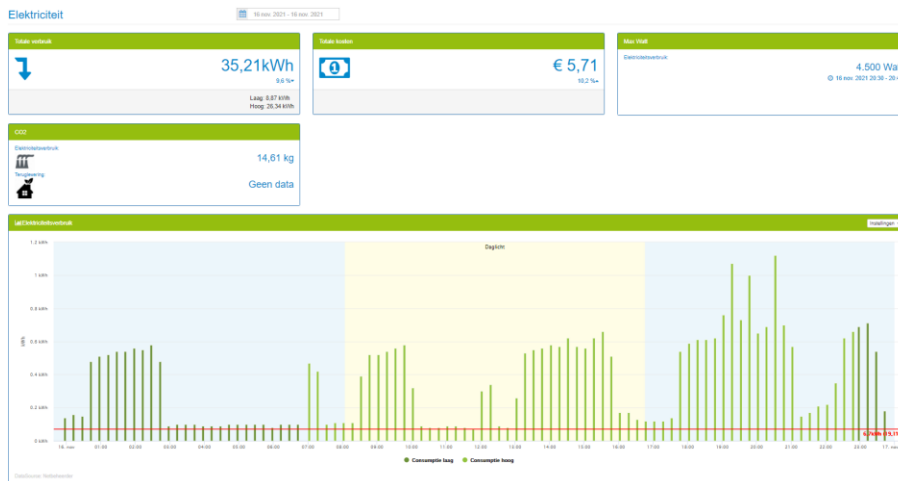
Elektriciteit

16 nov. 2021 - 16 nov. 2021

Totale verbruik

35,21kWh

9,6 %

Laag: 8,87 kWh
Hoog: 26,34 kWh

Totale kosten

€ 5,71

10,2 %

Max Watt

Elektriciteitsverbruik

4.500 Wa

16 nov. 2021 20:30 - 20

CO2

Elektriciteitsverbruik

14,61 kg

Teruglevering

Geen data

Elektriciteitsverbruik

Instellingen

Daglicht

1.2 kWh
1 kWh
0.8 kWh
0.6 kWh
0.4 kWh
0.2 kWh
0 kWh

kWh

16. nov. 01:00 02:00 03:00 04:00 05:00 06:00 07:00 08:00 09:00 10:00 11:00 12:00 13:00 14:00 15:00 16:00 17:00 18:00 19:00 20:00 21:00 22:00 23:00 17. nov.

0,07kWh (€0,01)

Consumptie laag   Consumptie hoog

DataSource: Netbeheerder